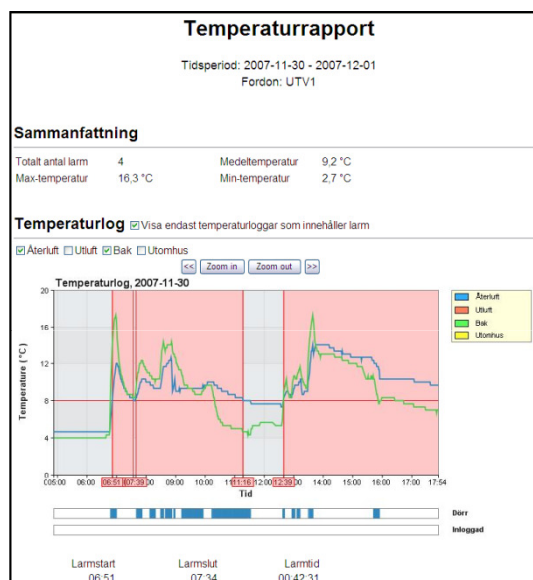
Temperaturrapport

Tidsperiod: 2007-11-30 - 2007-12-01
Fordon: UTV1

Sammanfattning

| Totalt antal larm | 4 | Medeltemperatur | 9,2 °C |
|---|---|---|---|
| Max-temperatur | 16,3 °C | Min-temperatur | 2,7 °C |

Temperaturlog ☑ Visa endast temperaturloggar som innehåller larm

☑ Återluft ☐ Utluft ☑ Bak ☐ Utomhus

<< Zoom in Zoom out >>

Temperaturlog, 2007-11-30

Temperature (°C)

20
16
12
8
4
0

05:00 06:00 06:51 07:39 09:00 10:00 11:16 12:00 12:39 14:00 15:00 16:00 17:00 17:54

Tid

Återluft
Utluft
Bak
Utomhus

Dörr
Inloggad

Larmstart Larmslut Larmtid
06:51 07:34 00:42:31